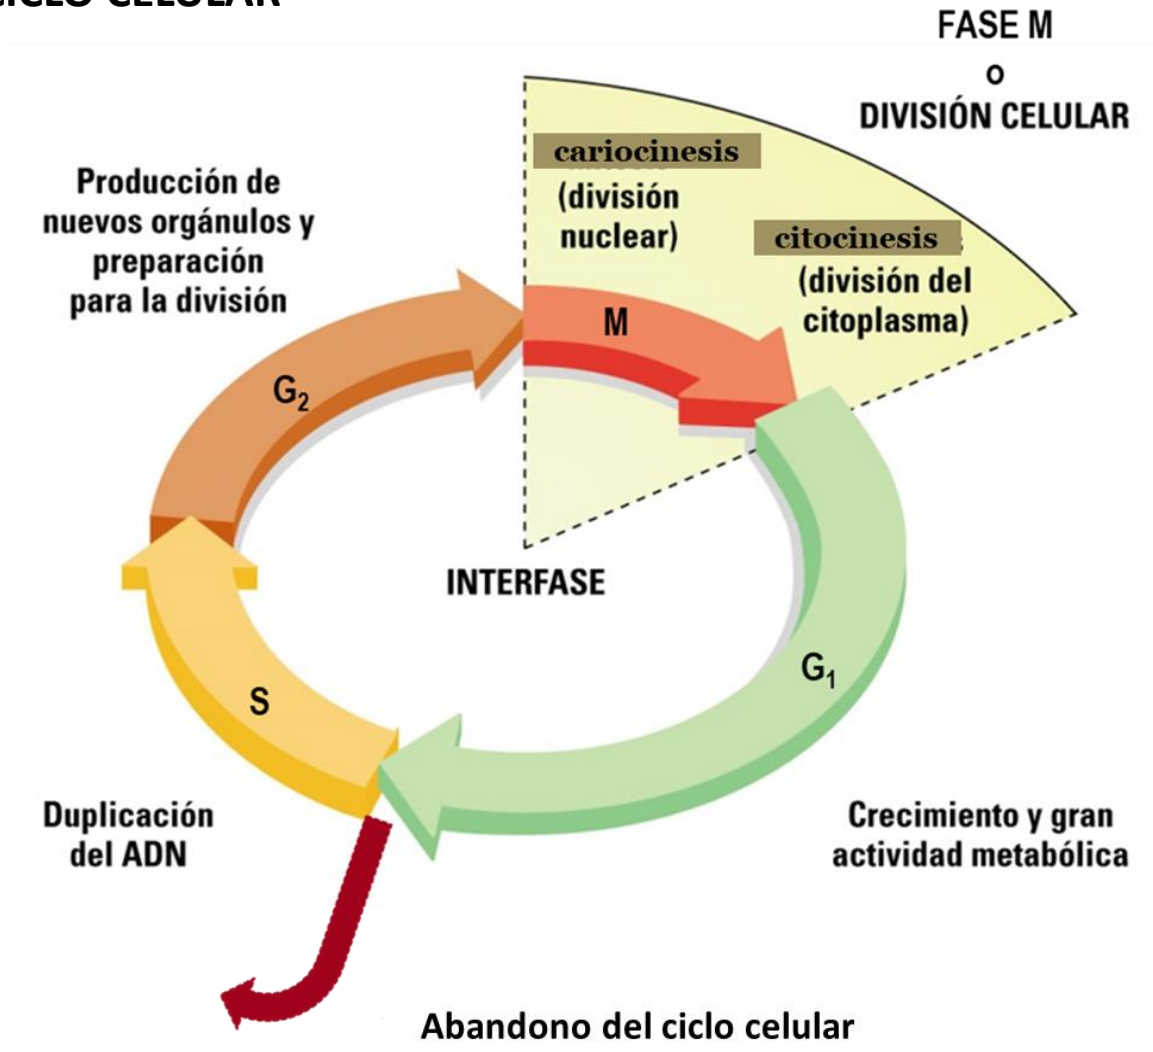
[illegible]CLO CELULAR

FASE M
o
DIVISIÓN CELULAR

Producción de nuevos orgánulos y preparación para la división

cariocinesis
(división nuclear)

citocinesis
(división del citoplasma)

M

$G_2$

INTERFASE

$G_1$

S

Duplicación del ADN

Crecimiento y gran actividad metabólica

Abandono del ciclo celular